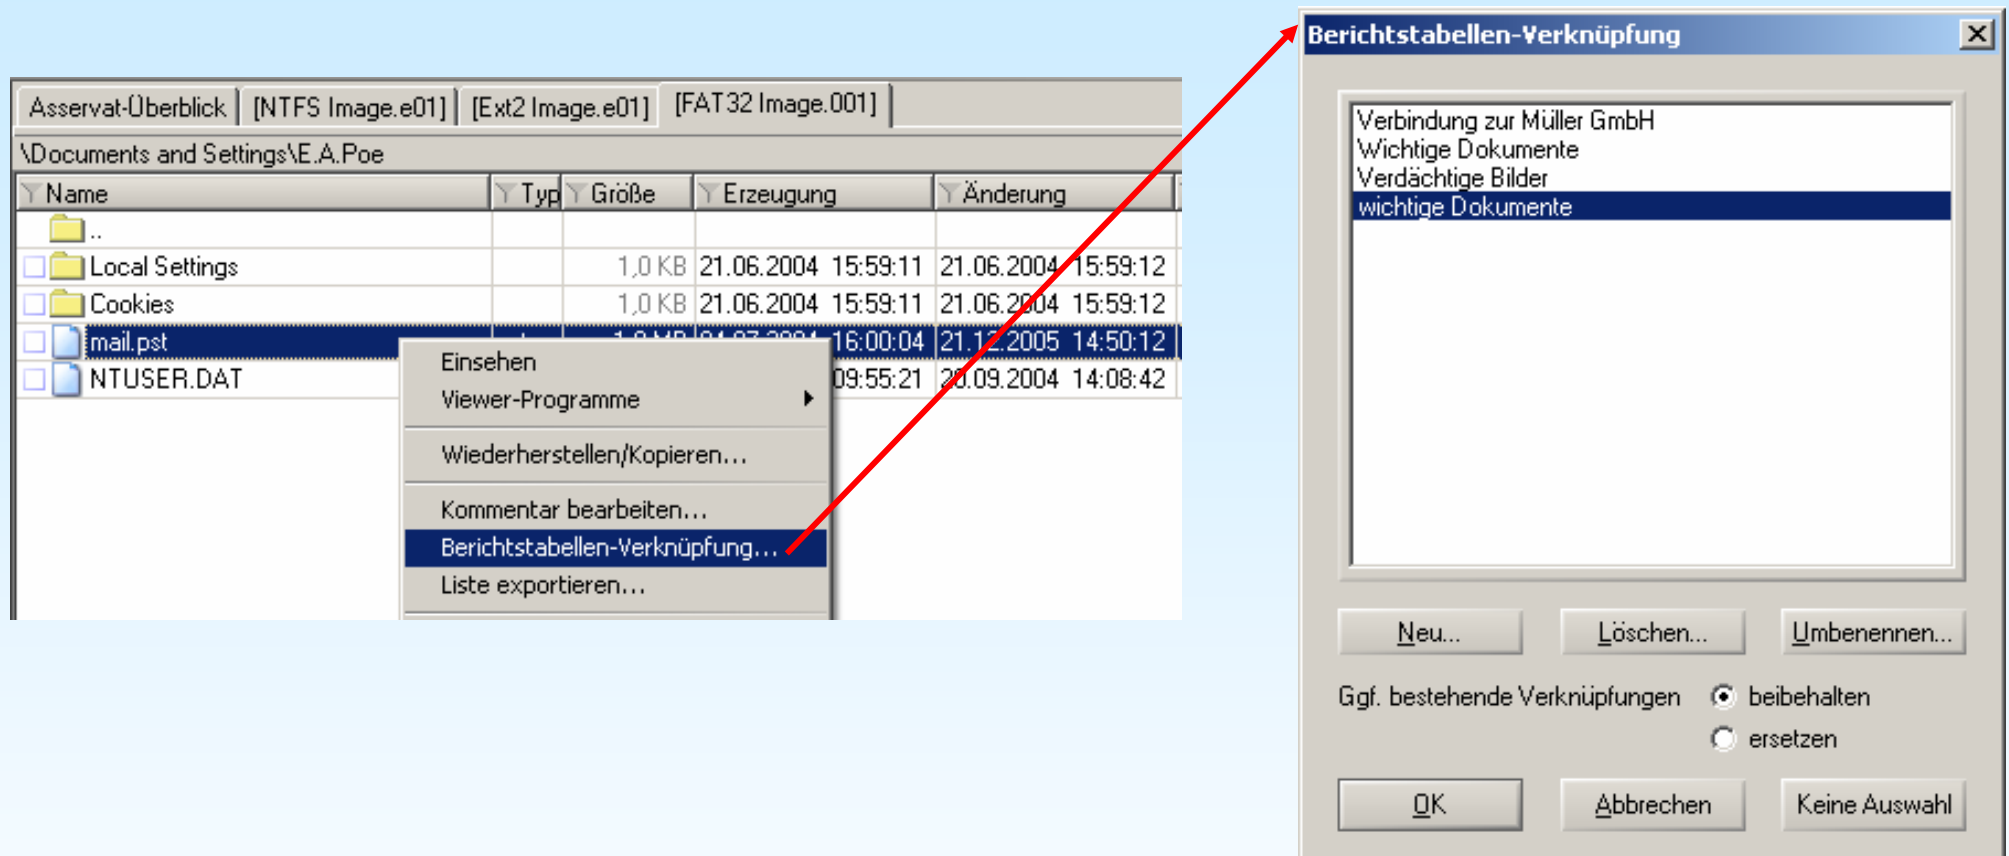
Asservat-Überblick [NTFS Image.e01] [Ext2 Image.e01] [FAT32 Image.001]

\Documents and Settings\E.A.Poe

| Name | Typ | Größe | Erzeugung | Änderung |
|---|---|---|---|---|
| .. | | | | |
| Local Settings | | 1,0 KB | 21.06.2004 15:59:11 | 21.06.2004 15:59:12 |
| Cookies | | 1,0 KB | 21.06.2004 15:59:11 | 21.06.2004 15:59:12 |
| mail.pst | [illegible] | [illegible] | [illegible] 16:00:04 | 21.12.2005 14:50:12 |
| NTUSER.DAT | | | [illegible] 09:55:21 | 20.09.2004 14:08:42 |

Einsehen
Viewer-Programme
Wiederherstellen/Kopieren...
Kommentar bearbeiten...
Berichtstabellen-Verknüpfung...
Liste exportieren...

Berichtstabellen-Verknüpfung

Verbindung zur Müller GmbH
Wichtige Dokumente
Verdächtige Bilder
wichtige Dokumente

Neu... Löschen... Umbenennen...

Ggf. bestehende Verknüpfungen beibehalten ersetzen

OK Abbrechen Keine Auswahl